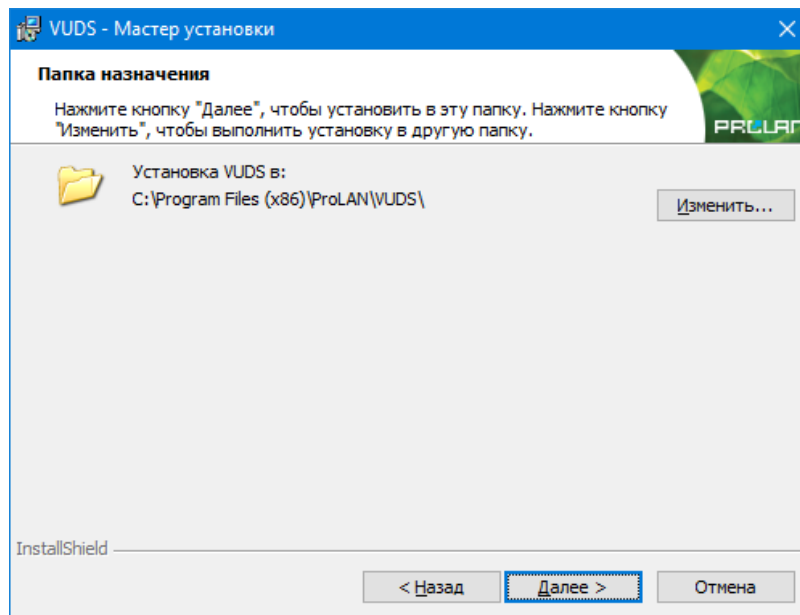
VUDS - Мастер установки

Папка назначения

Нажмите кнопку "Далее", чтобы установить в эту папку. Нажмите кнопку "Изменить", чтобы выполнить установку в другую папку.

PROLAN

Установка VUDS в:
C:\Program Files (x86)\ProLAN\VUDS\

Изменить...

InstallShield

< Назад

Далее >

Отмена